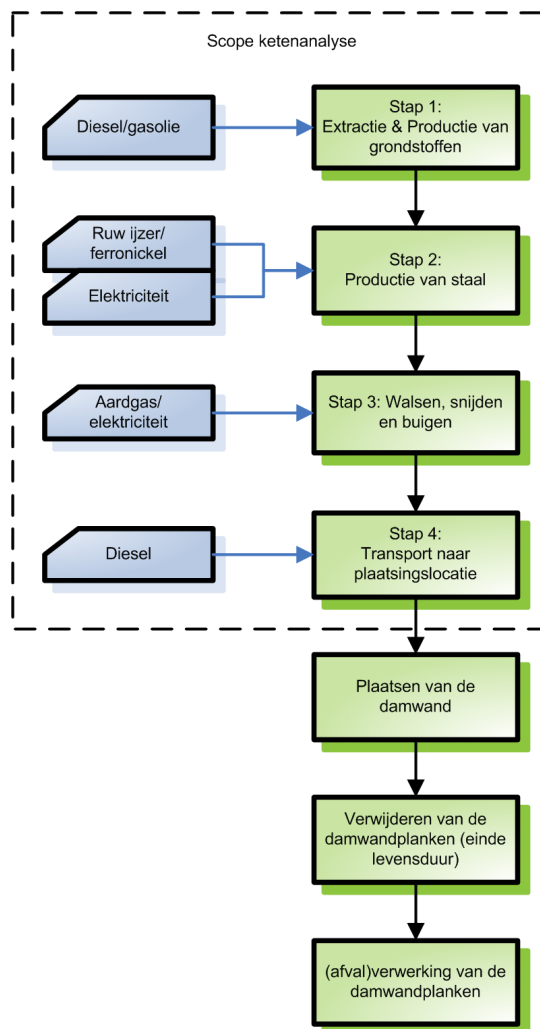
Scope ketenanalyse

Diesel/gasolie

Stap 1:
Extractie & Productie van grondstoffen

Ruw ijzer/ ferronickel

Elektriciteit

Stap 2:
Productie van staal

Aardgas/ elektriciteit

Stap 3: Walsen, snijden en buigen

Diesel

Stap 4:
Transport naar plaatsingslocatie

Plaatsen van de damwand

Verwijderen van de damwandplanken (einde levensduur)

(afval)verwerking van de damwandplanken